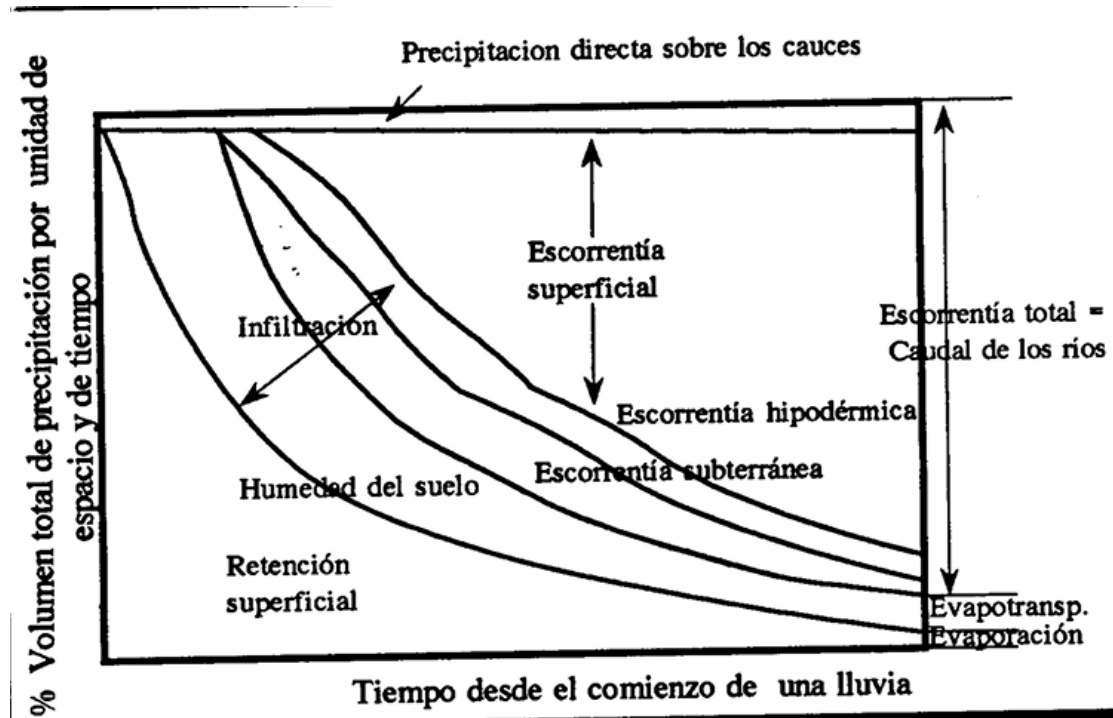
% Volumen total de precipitación por unidad de espacio y de tiempo

Precipitacion directa sobre los cauces

Escorrentía superficial

Infiltración

Escorrentía total = Caudal de los ríos

Escorrentía hipodérmica

Escorrentía subterránea

Humedad del suelo

Retención superficial

Evapotransp.

Evaporación

Tiempo desde el comienzo de una lluvia